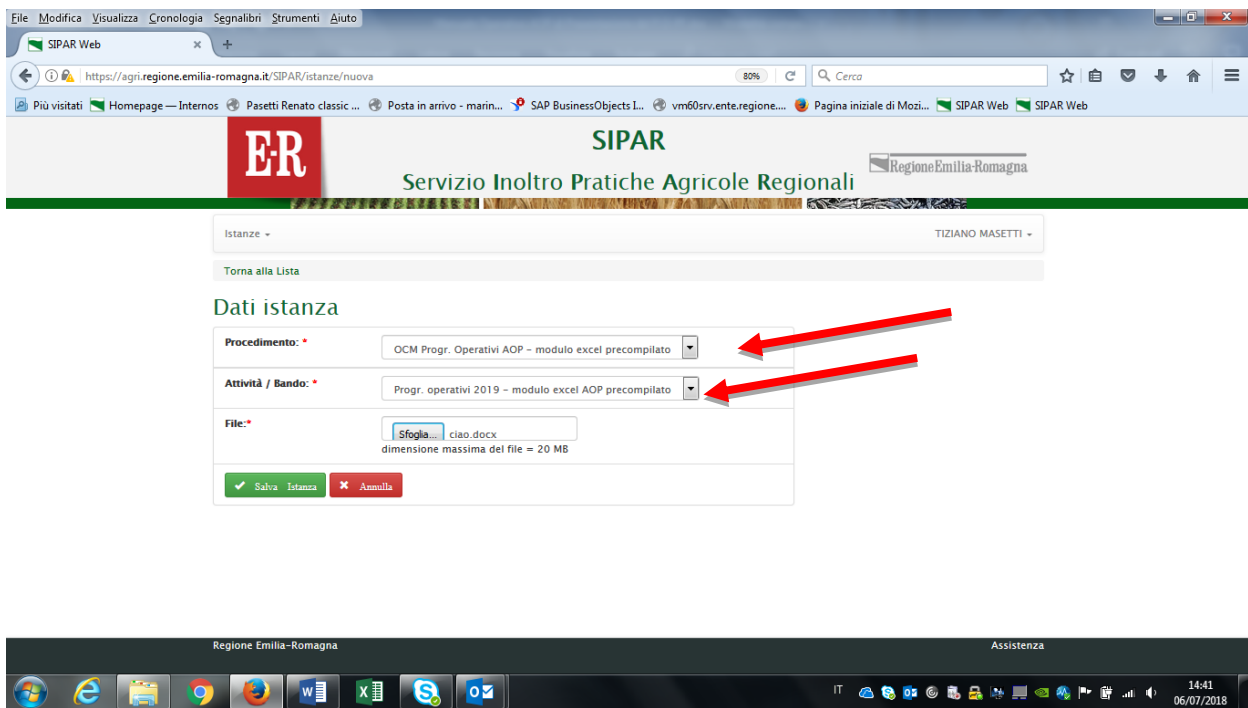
File Modifica Visualizza Cronologia Segnalibri Strumenti Aiuto

SIPAR Web ×

https://agri.regione.emilia-romagna.it/SIPAR/istanze/nuova 80% Cerca

Più visitati Homepage — Internos Pasetti Renato classic ... Posta in arrivo - marin... SAP BusinessObjects I... vm60srv.ente.regione.... Pagina iniziale di Mozi... SIPAR Web SIPAR Web

E·R

SIPAR

Servizio Inoltro Pratiche Agricole Regionali

RegioneEmilia-Romagna

Istanze

TIZIANO MASETTI

Torna alla Lista

Dati istanza

| Procedimento: * | OCM Progr. Operativi AOP - modulo excel precompilato |
|---|---|
| Attività / Bando: * | Progr. operativi 2019 - modulo excel AOP precompilato |
| File:* | Sfoglia... ciao.docx dimensione massima del file = 20 MB |

Salva Istanza Annulla

Regione Emilia-Romagna

Assistenza

IT

14:41
06/07/2018